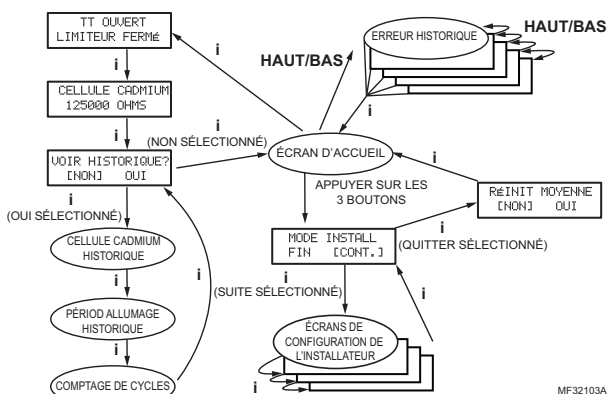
TT OUVERT
LIMITEUR FERMé

i

CELLULE CADMIUM
125000 OHMS

i

i

(NON SÉLECTIONNÉ)

VOIR HISTORIQUE?
[NON] OUI

i

(OUI SÉLECTIONNÉ)

CELLULE CADMIUM
HISTORIQUE

i

PÉRIOD ALLUMAGE
HISTORIQUE

i

COMPTAGE DE CYCLES

i

HAUT/BAS

ERREUR HISTORIQUE

HAUT/BAS

i

ÉCRAN D'ACCUEIL

APPUYER SUR LES
3 BOUTONS

i

RéINIT MOYENNE
[NON] OUI

i

MODE INSTALL
FIN [CONT.]

(QUITTER SÉLECTIONNÉ)

i

(SUITE SÉLECTIONNÉ)

ÉCRANS DE
CONFIGURATION DE
L'INSTALLATEUR

i

i

MF32103A